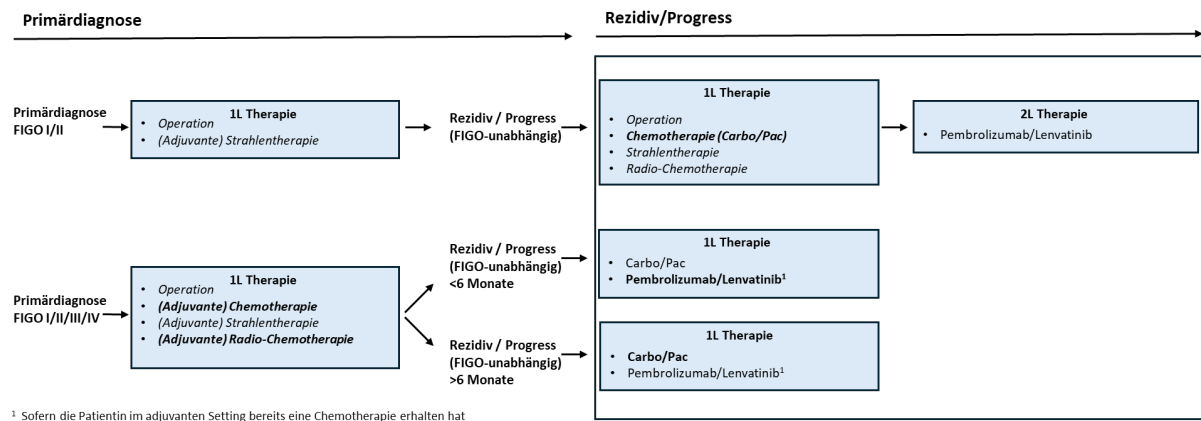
Primärdiagnose

Rezidiv/Progress

Primärdiagnose FIGO I/II

1L Therapie
- Operation
- (Adjuvante) Strahlentherapie

Rezidiv / Progress (FIGO-unabhängig)

1L Therapie
- Operation
- Chemotherapie (Carbo/Pac)
- Strahlentherapie
- Radio-Chemotherapie

2L Therapie
- Pembrolizumab/Lenvatinib

Primärdiagnose FIGO I/II/III/IV

1L Therapie
- Operation
- (Adjuvante) Chemotherapie
- (Adjuvante) Strahlentherapie
- (Adjuvante) Radio-Chemotherapie

Rezidiv / Progress (FIGO-unabhängig) <6 Monate

1L Therapie
- Carbo/Pac
- Pembrolizumab/Lenvatinib$^1$

Rezidiv / Progress (FIGO-unabhängig) >6 Monate

1L Therapie
- Carbo/Pac
- Pembrolizumab/Lenvatinib$^1$

$^1$ Sofern die Patientin im adjuvanten Setting bereits eine Chemotherapie erhalten hat